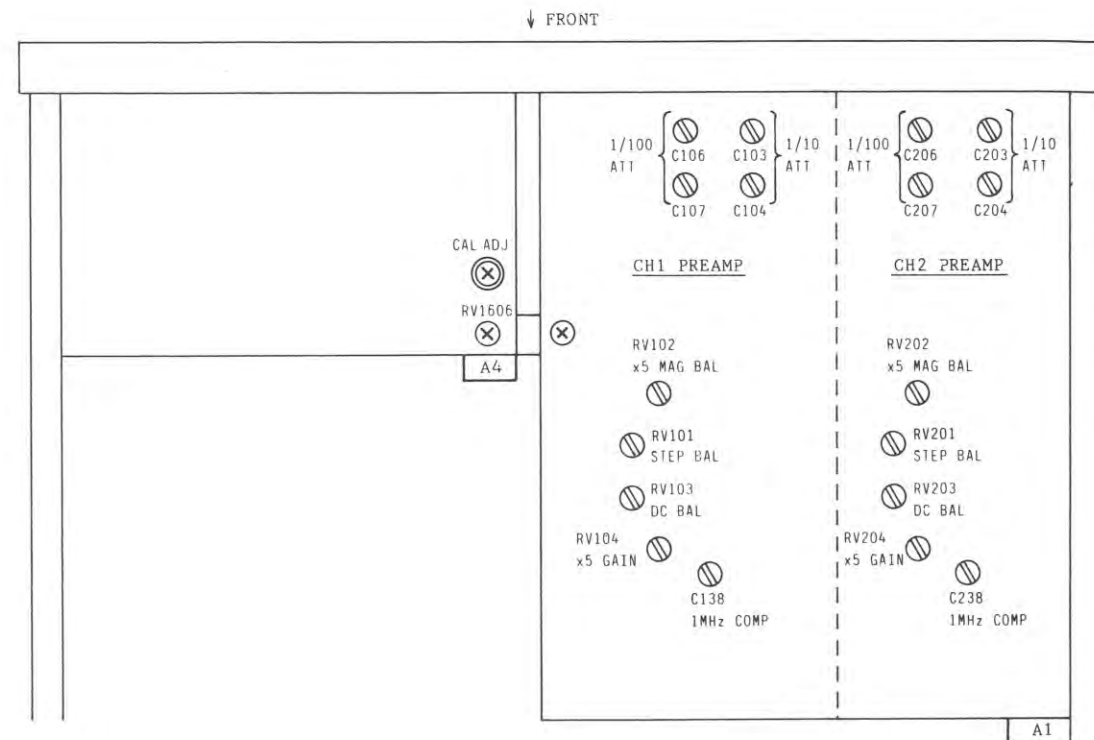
↓ FRONT

CAL ADJ

RV1606

A4

1/100 ATT

C106

C107

C103

C104

1/10 ATT

CH1 PREAMP

RV102
x5 MAG BAL

RV101
STEP BAL

RV103
DC BAL

RV104
x5 GAIN

C138
1MHz COMP

1/100 ATT

C206

C207

C203

C204

1/10 ATT

CH2 PREAMP

RV202
x5 MAG BAL

RV201
STEP BAL

RV203
DC BAL

RV204
x5 GAIN

C238
1MHz COMP

A1